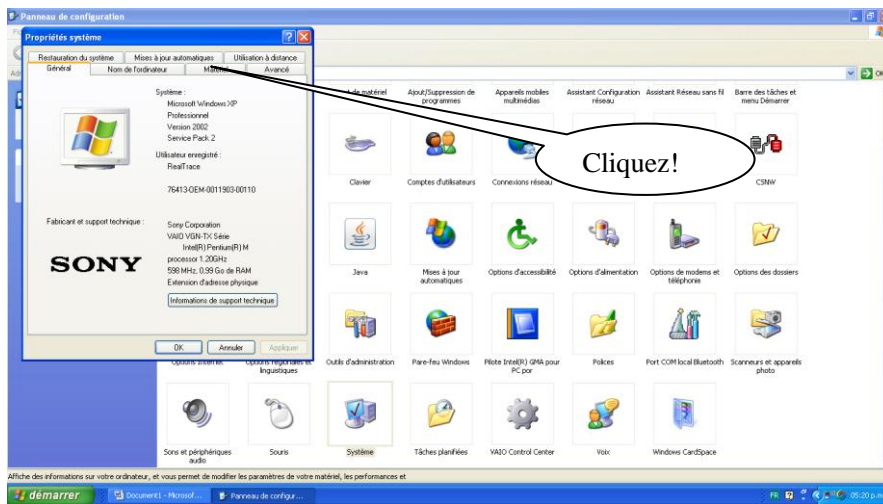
Panneau de configuration

Propriétés système

Restauration du système | Mises à jour automatiques | Utilisation à distance
Général | Nom de l'ordinateur | Matériel | Avancé

Système :
Microsoft Windows XP
Professionnel
Version 2002
Service Pack 2

Utilisateur enregistré :
RealTrace

76413-OEM-0011903-00110

Fabricant et support technique :

Sony Corporation
VAIO VGN-TX Série
Intel(R) Pentium(R) M
processor 1.20GHz
598 MHz, 0,99 Go de RAM
Extension d'adresse physique

SONY

Informations de support technique

OK | Annuler | Appliquer

Cliquez!

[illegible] de matériel | Ajout/Suppression de programmes | Appareils mobiles multimédias | Assistant Configuration réseau | Assistant Réseau sans fil | Barre des tâches et menu Démarrer

Clavier | Comptes d'utilisateurs | Connexions réseau | CSNW

Java | Mises à jour automatiques | Options d'accessibilité | Options d'alimentation | Options de modems et téléphonie | Options des dossiers

Options Internet | Options régionales et linguistiques | Outils d'administration | Pare-feu Windows | Pilote Intel(R) GMA pour PC por | Polices | Port COM local Bluetooth | Scanneurs et appareils photo

Sons et périphériques audio | Souris | Système | Tâches planifiées | VAIO Control Center | Voix | Windows CardSpace

Affiche des informations sur votre ordinateur, et vous permet de modifier les paramètres de votre matériel, les performances et

démarrer | Document1 - Microsof... | Panneau de configur... | FR | 05:20 p.m.